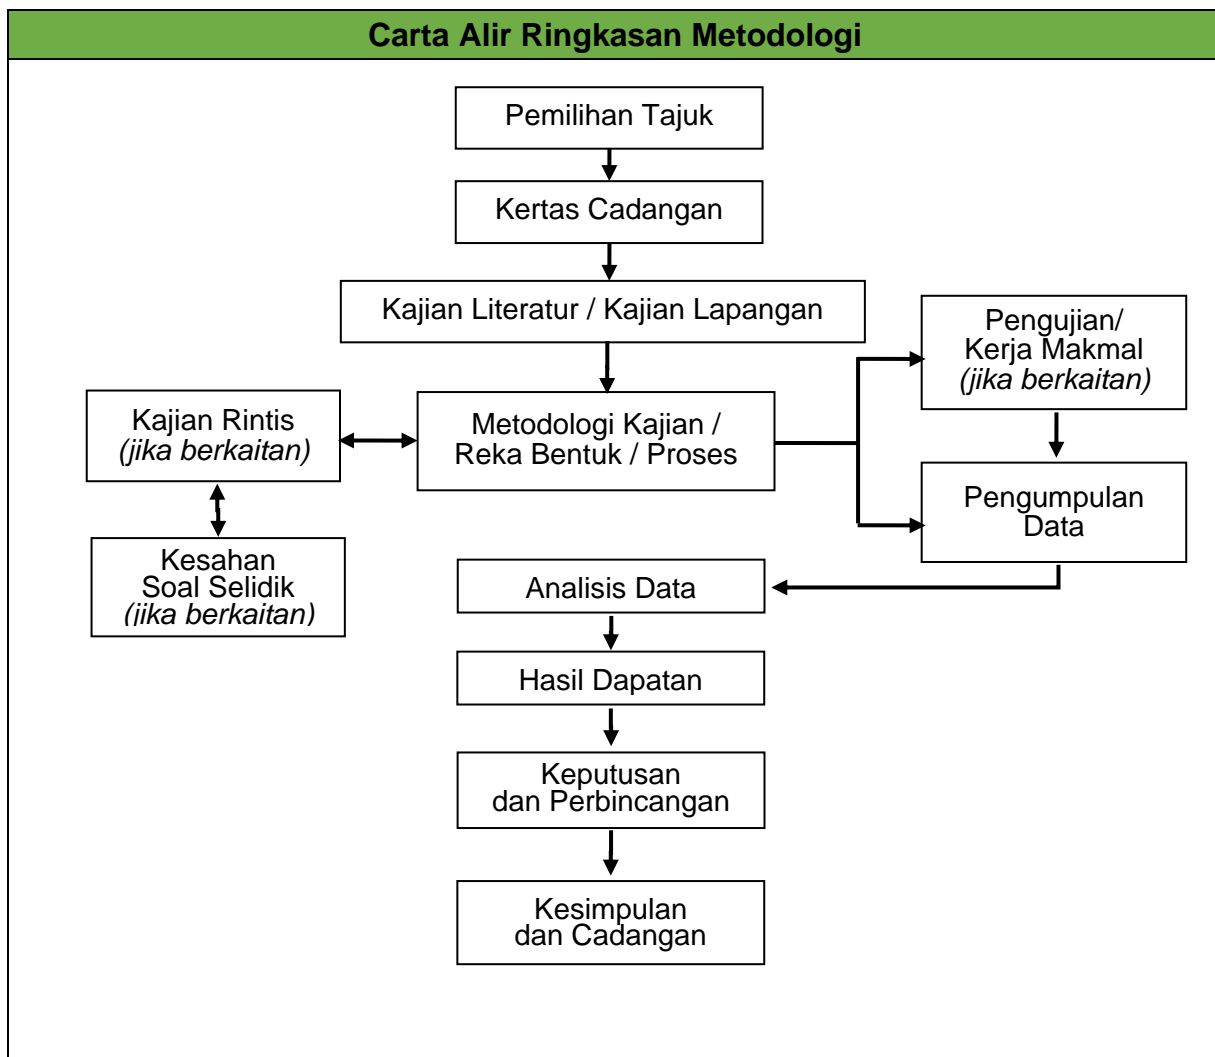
Carta Alir Ringkasan Metodologi

Pemilihan Tajuk

Kertas Cadangan

Kajian Literatur / Kajian Lapangan

Pengujian/ Kerja Makmal *(jika berkaitan)*

Kajian Rintis *(jika berkaitan)*

Metodologi Kajian / Reka Bentuk / Proses

Pengumpulan Data

Kesahan Soal Selidik *(jika berkaitan)*

Analisis Data

Hasil Dapatan

Keputusan dan Perbincangan

Kesimpulan dan Cadangan